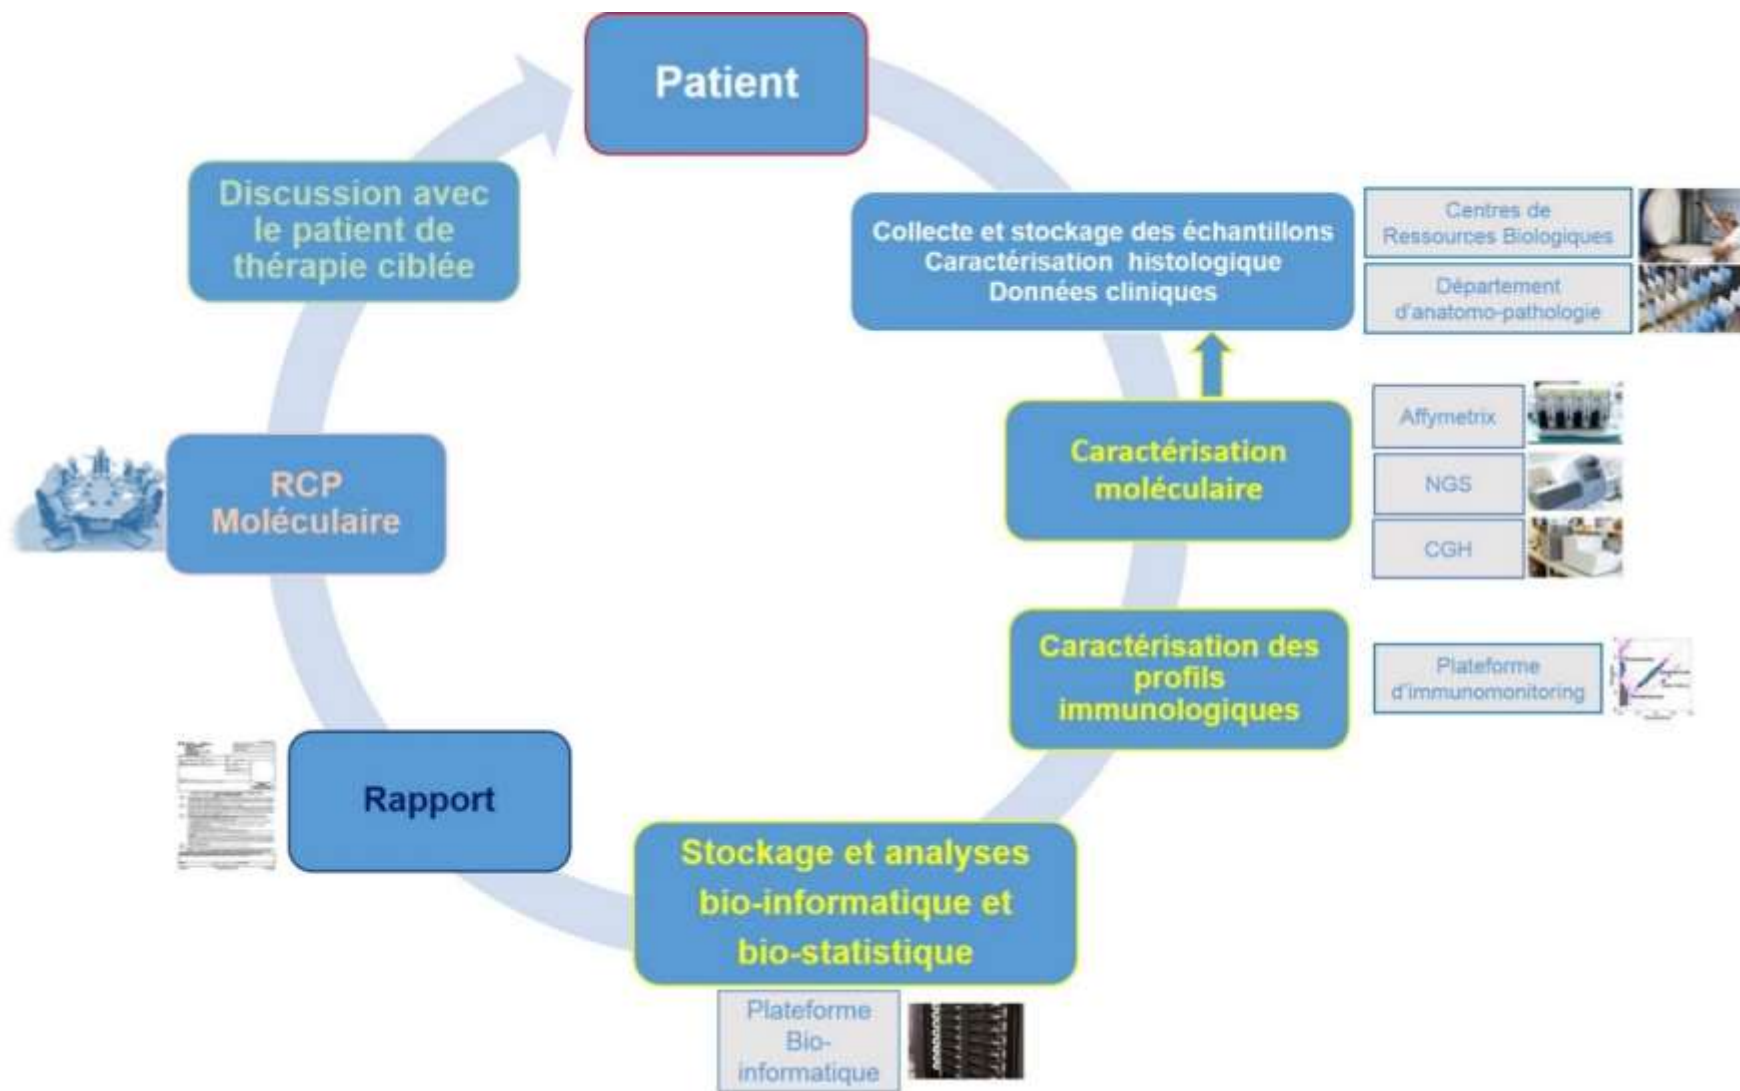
Patient

Collecte et stockage des échantillons
Caractérisation histologique
Données cliniques

Centres de Ressources Biologiques

Département d'anatomo-pathologie

Caractérisation moléculaire

Affymetrix

NGS

CGH

Caractérisation des profils immunologiques

Plateforme d'immunomonitoring

Stockage et analyses bio-informatique et bio-statistique

Plateforme Bio-informatique

Rapport

RCP
Moléculaire

Discussion avec le patient de thérapie ciblée